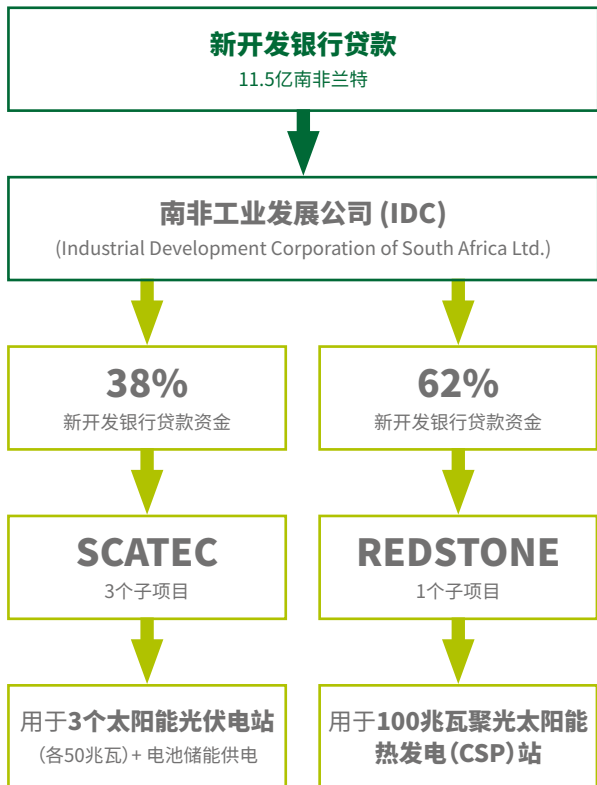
新开发银行贷款
11.5亿南非兰特

南非工业发展公司 (IDC)
(Industrial Development Corporation of South Africa Ltd.)

38%
新开发银行贷款资金

SCATEC
3个子项目

用于3个太阳能光伏电站
(各50兆瓦) + 电池储能供电

62%
新开发银行贷款资金

REDSTONE
1个子项目

用于100兆瓦聚光太阳能热发电(CSP)站